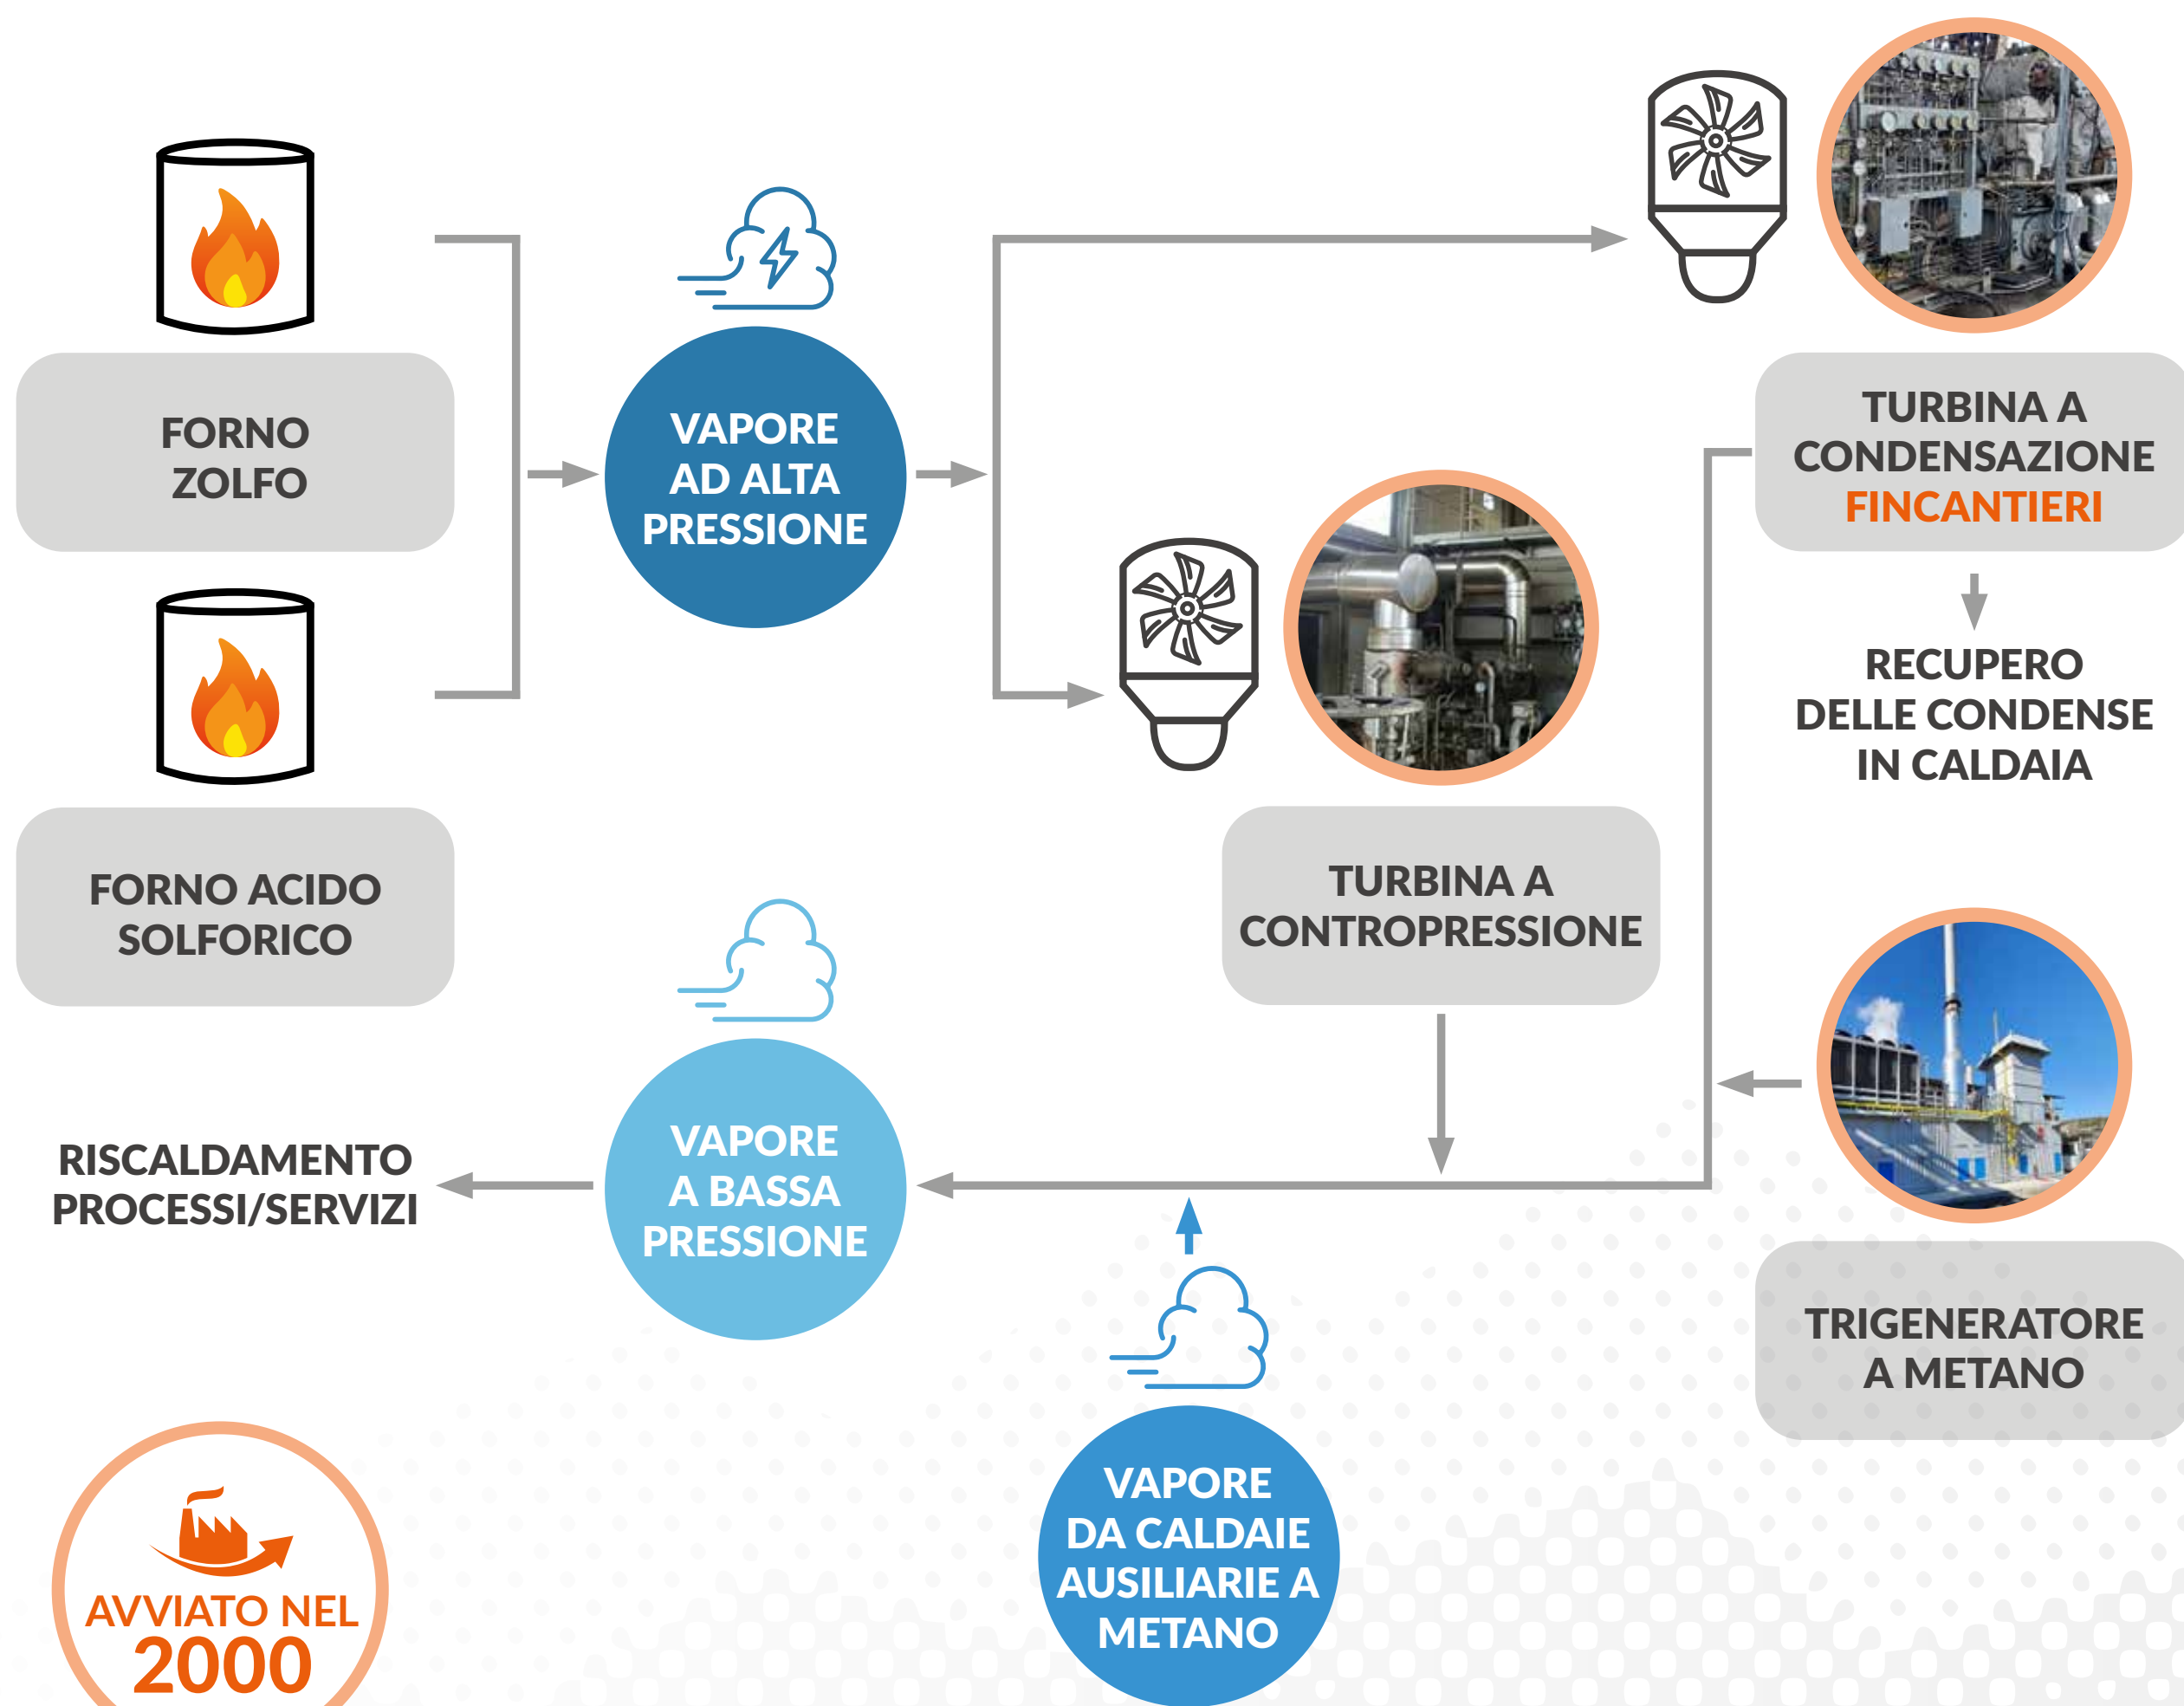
FORNO ZOLFO

FORNO ACIDO SOLFORICO

VAPORE AD ALTA PRESSIONE

TURBINA A CONDENSAZIONE FINCANTIERI

RECUPERO DELLE CONDENSE IN CALDAIA

TURBINA A CONTROPRESSIONE

TRIGENERATORE A METANO

RISCALDAMENTO PROCESSI/SERVIZI

VAPORE A BASSA PRESSIONE

VAPORE DA CALDAIE AUSILIARIE A METANO

AVVIATO NEL 2000